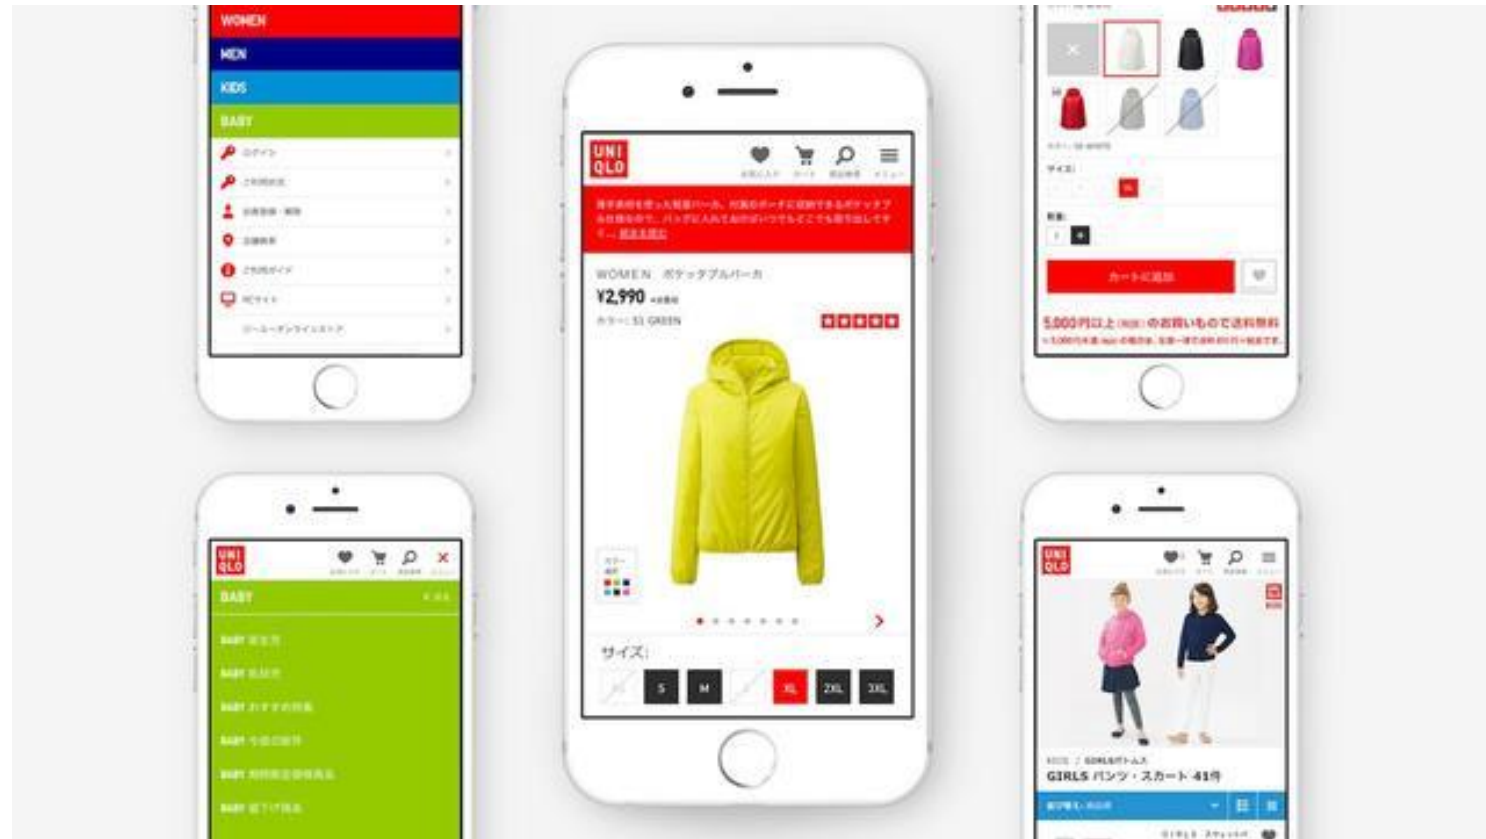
WOMEN
MEN
KIDS
BABY
ログイン
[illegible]
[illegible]
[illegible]
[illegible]
PCサイト
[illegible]

UNI QLO
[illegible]
WOMEN ポケッタブルパーカ
¥2,990 +消費税
カラー: 51 GREEN
サイズ:
XS S M L XL 2XL 3XL

サイズ:
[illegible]
カートに追加
5,000円以上(税抜)のお買い物で送料無料
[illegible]

UNI QLO
BABY
BABY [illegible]
BABY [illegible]
BABY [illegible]
BABY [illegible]
BABY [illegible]
BABY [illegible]

UNI QLO
KIDS / GIRLSボトムス
GIRLS パンツ・スカート 41件
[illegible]